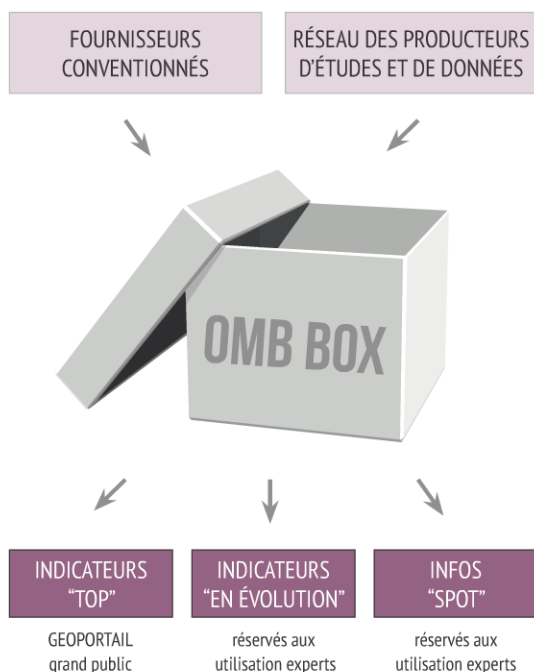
FOURNISSEURS CONVENTIONNÉS

RÉSEAU DES PRODUCTEURS D'ÉTUDES ET DE DONNÉES

OMB BOX

INDICATEURS "TOP"

GEOPORTAIL grand public

INDICATEURS "EN ÉVOLUTION"

réservés aux utilisation experts

INFOS "SPOT"

réservés aux utilisation experts